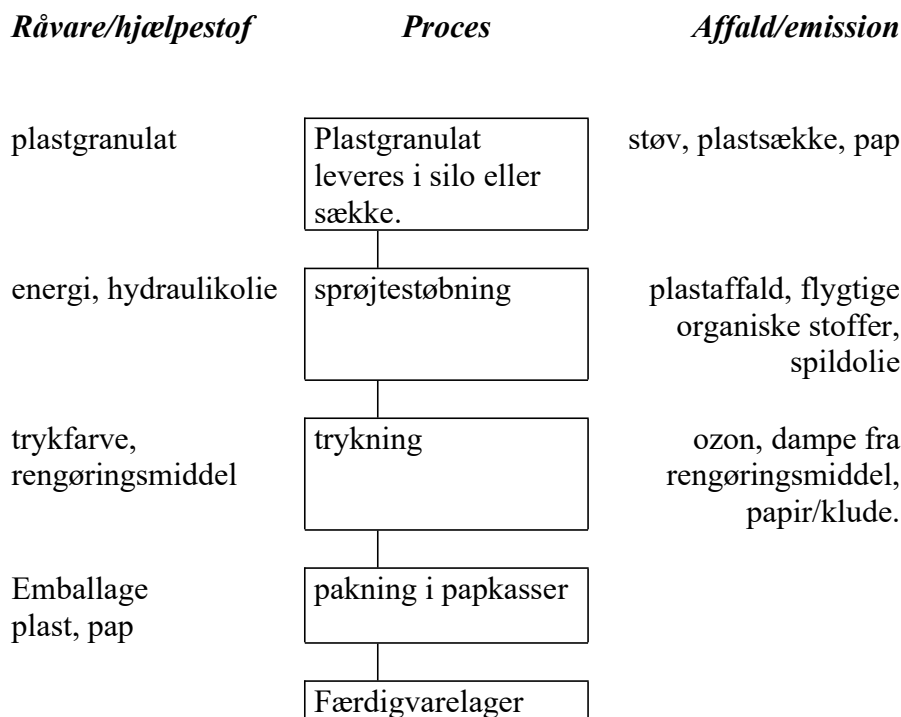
| Råvare/hjælpestof | Proces | Affald/emission |
|---|---|---|
| plastgranulat | Plastgranulat leveres i silo eller sække. | støv, plastsække, pap |
| energi, hydraulikolie | sprøjtestøbning | plastaffald, flygtige organiske stoffer, spildolie |
| trykfarve, rengøringsmiddel | trykning | ozon, dampe fra rengøringsmiddel, papir/klude. |
| Emballage plast, pap | pakning i papkasser | |
| | Færdigvarelager | |